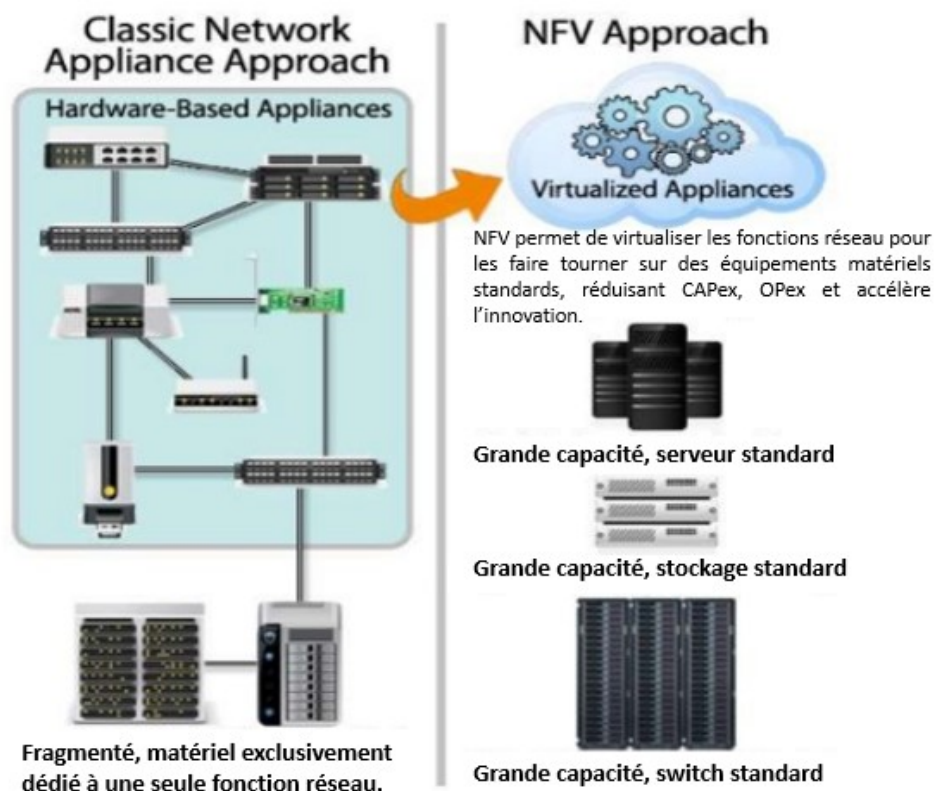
Classic Network Appliance Approach

Hardware-Based Appliances

Fragmenté, matériel exclusivement dédié à une seule fonction réseau.

NFV Approach

Virtualized Appliances

NFV permet de virtualiser les fonctions réseau pour les faire tourner sur des équipements matériels standards, réduisant CAPex, OPex et accélère l'innovation.

Grande capacité, serveur standard

Grande capacité, stockage standard

Grande capacité, switch standard